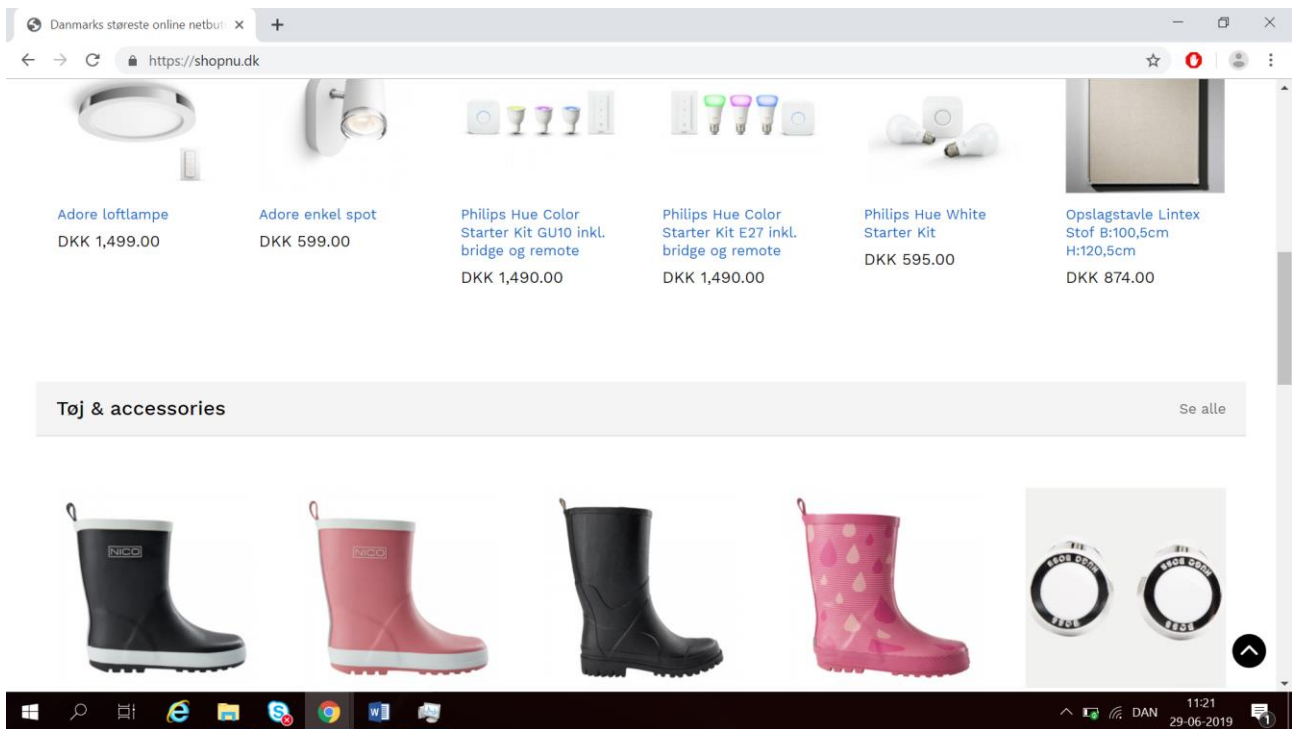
Danmarks største online netbut ×
+
https://shopnu.dk

Adore loftlampe
DKK 1,499.00

Adore enkel spot
DKK 599.00

Philips Hue Color Starter Kit GU10 inkl. bridge og remote
DKK 1,490.00

Philips Hue Color Starter Kit E27 inkl. bridge og remote
DKK 1,490.00

Philips Hue White Starter Kit
DKK 595.00

Opslagstavle Lintex Stof B:100,5cm H:120,5cm
DKK 874.00

Tøj & accessories
Se alle

NICO
NICO
HUGO BOSS
HUGO BOSS

DAN
11:21
29-06-2019